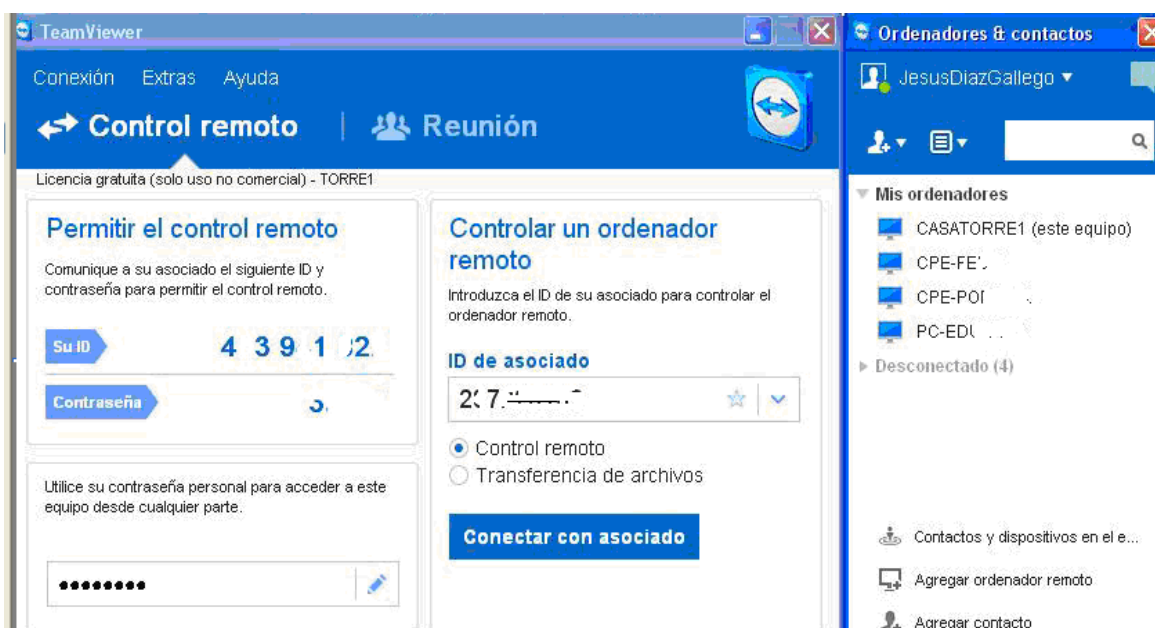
TeamViewer

Conexión Extras Ayuda

Control remoto | Reunión

Licencia gratuita (solo uso no comercial) - TORRE1

Permitir el control remoto

Comunique a su asociado el siguiente ID y contraseña para permitir el control remoto.

Su ID 4 3 9 1 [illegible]2

Contraseña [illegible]

Utilice su contraseña personal para acceder a este equipo desde cualquier parte.

••••••••

Controlar un ordenador remoto

Introduzca el ID de su asociado para controlar el ordenador remoto.

ID de asociado

2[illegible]7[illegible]

Control remoto

Transferencia de archivos

Conectar con asociado

Ordenadores & contactos

JesusDiazGallego

Mis ordenadores

CASATORRE1 (este equipo)

CPE-FE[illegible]

CPE-POI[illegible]

PC-EDU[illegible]

Desconectado (4)

Contactos y dispositivos en el e...

Agregar ordenador remoto

Agregar contacto